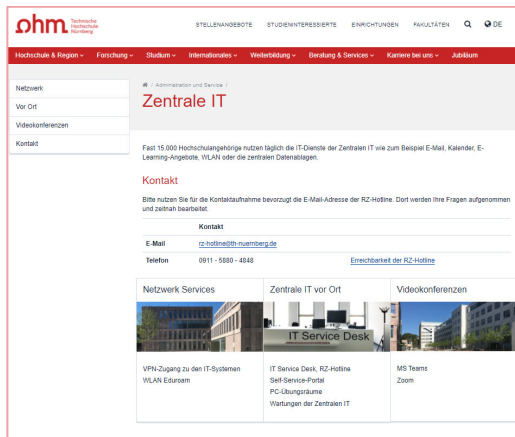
ohm Technische Hochschule Nürnberg

STELLENANGEBOTE STUDIENINTERESSIERTE EINRICHTUNGEN FAKULTÄTEN DE

Hochschule & Region ⌄ Forschung ⌄ Studium ⌄ Internationales ⌄ Weiterbildung ⌄ Beratung & Services ⌄ Karriere bei uns ⌄ Jubiläum

Netzwerk
Vor Ort
Videokonferenzen
Kontakt

/ Administration und Service /

Zentrale IT

Fast 15.000 Hochschulangehörige nutzen täglich die IT-Dienste der Zentralen IT wie zum Beispiel E-Mail, Kalender, E-Learning-Angebote, WLAN oder die zentralen Datenablagen.

Kontakt

Bitte nutzen Sie für die Kontaktaufnahme bevorzugt die E-Mail-Adresse der RZ-Hotline. Dort werden Ihre Fragen aufgenommen und zeitnah bearbeitet.

| | Kontakt | |
|---|---|---|
| E-Mail | rz-hotline@th-nuernberg.de | |
| Telefon | 0911 - 5880 - 4848 | Erreichbarkeit der RZ-Hotline |

Netzwerk Services

VPN-Zugang zu den IT-Systemen
WLAN Eduroam

Zentrale IT vor Ort

IT Service Desk

IT Service Desk, RZ-Hotline
Self-Service-Portal
PC-Übungsräume
Wartungen der Zentralen IT

Videokonferenzen

MS Teams
Zoom